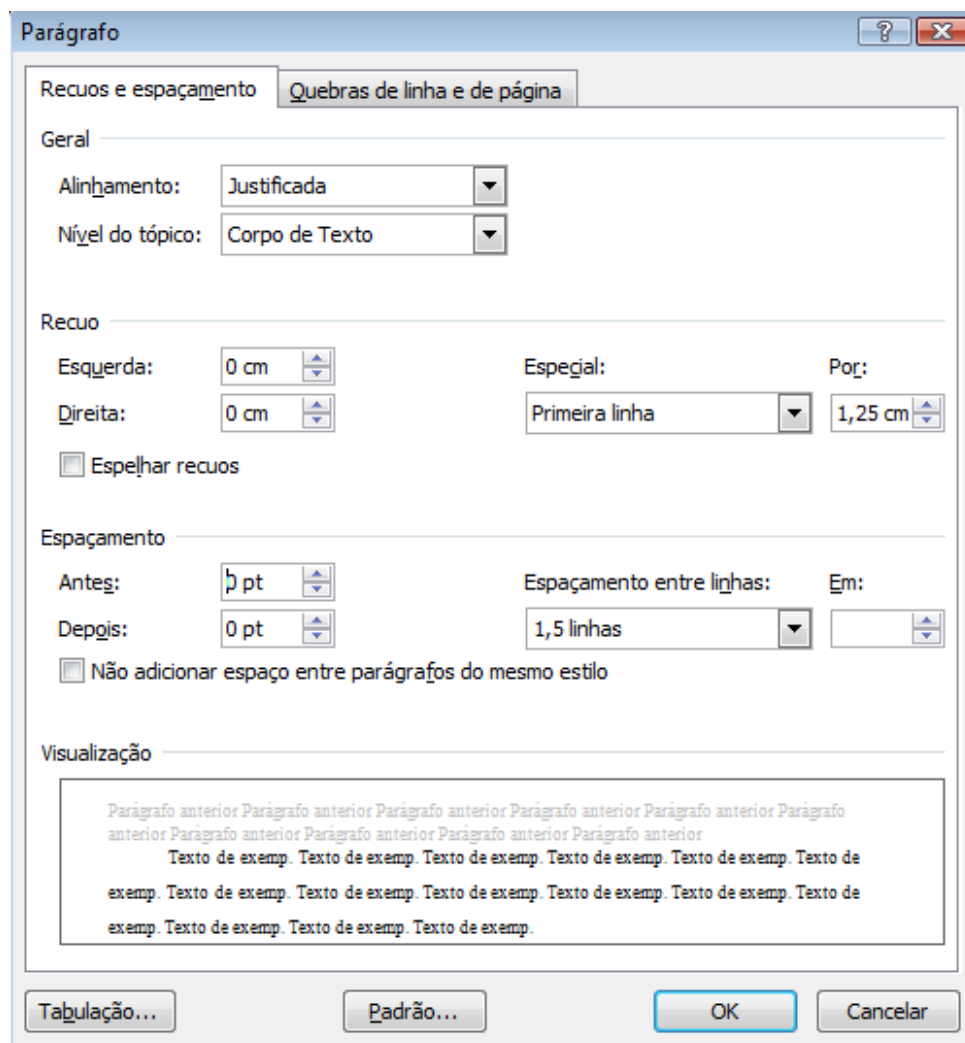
Parágrafo

?

Recuos e espaçamento

Quebras de linha e de página

Geral

Alinhamento: Justificada

Nível do tópico: Corpo de Texto

Recuo

Esquerda: 0 cm

Direita: 0 cm

Especial:

Primeira linha

Por:

1,25 cm

Espelhar recuos

Espaçamento

Antes: 0 pt

Depois: 0 pt

Espaçamento entre linhas:

1,5 linhas

Em:

Não adicionar espaço entre parágrafos do mesmo estilo

Visualização

Parágrafo anterior Parágrafo anterior Parágrafo anterior Parágrafo anterior Parágrafo anterior Parágrafo anterior Parágrafo anterior Parágrafo anterior Parágrafo anterior Parágrafo anterior

Texto de exemp. Texto de exemp. Texto de exemp. Texto de exemp. Texto de exemp. Texto de exemp. Texto de exemp. Texto de exemp. Texto de exemp. Texto de exemp. Texto de exemp. Texto de exemp. Texto de exemp. Texto de exemp. Texto de exemp.

Tabulação...

Padrão...

OK

Cancelar